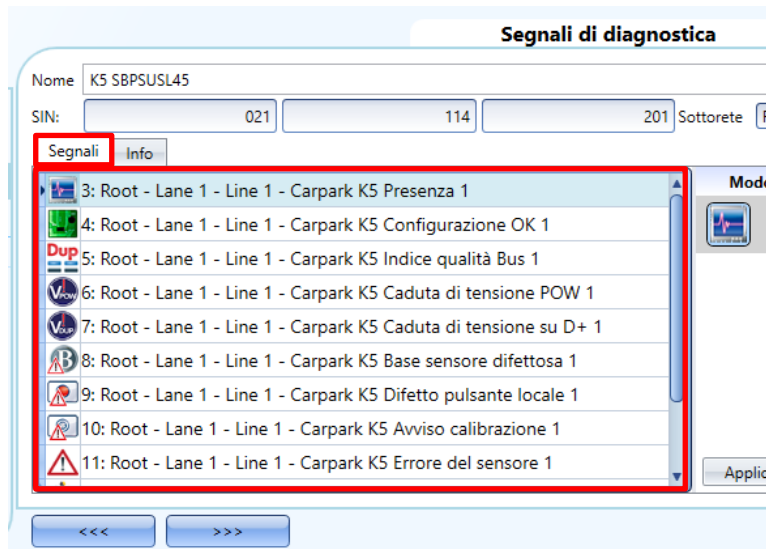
Segnali di diagnostica

Nome K5 SBPSUSL45

SIN: 021 114 201 Sottorete

Segnali Info

3: Root - Lane 1 - Line 1 - Carpark K5 Presenza 1
4: Root - Lane 1 - Line 1 - Carpark K5 Configurazione OK 1
Dup 5: Root - Lane 1 - Line 1 - Carpark K5 Indice qualità Bus 1
6: Root - Lane 1 - Line 1 - Carpark K5 Caduta di tensione POW 1
7: Root - Lane 1 - Line 1 - Carpark K5 Caduta di tensione su D+ 1
8: Root - Lane 1 - Line 1 - Carpark K5 Base sensore difettosa 1
9: Root - Lane 1 - Line 1 - Carpark K5 Difetto pulsante locale 1
10: Root - Lane 1 - Line 1 - Carpark K5 Avviso calibrazione 1
11: Root - Lane 1 - Line 1 - Carpark K5 Errore del sensore 1

Mod

Applic

<<< >>>